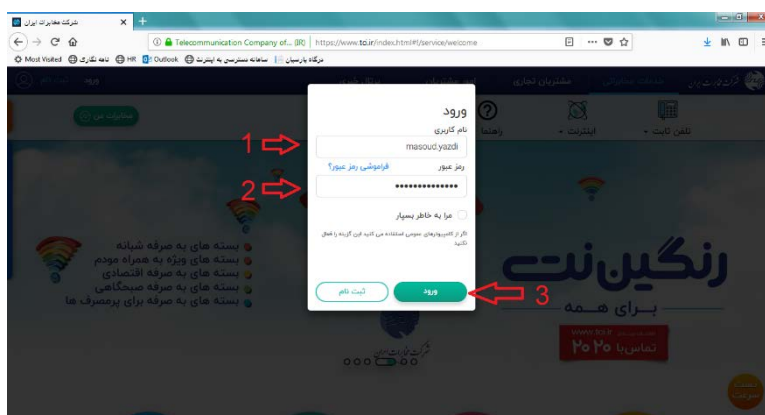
شرکت مخابرات ایران

Telecommunication Company of... (IR) | https://www.tci.ir/index.html#!/service/welcome

Most Visited نامه نگارک HR Outlook سامانه دسترسی به اینترنت درگاه پارسیان

ورود

تلفن ثابت اینترنت راهنما

ورود
نام کاربری
masoud.yazdi
رمز عبور
فراموشی رمز عبور؟
•••••••••••••••
مرا به خاطر بسپار
اگر از کامپیوترهای عمومی استفاده می کنید این گزینه را فعال نکنید

ورود
ثبت نام

1
2
3

بسته های به صرفه شبانه
بسته های ویژه به همراه مودم
بسته های به صرفه اقتصادی
بسته های به صرفه صبحگاهی
بسته های به صرفه برای پرمصرف ها

رنگین نت
برای همه
www.tci.ir
تماس با ۲۰۲۰

شرکت مخابرات ایران